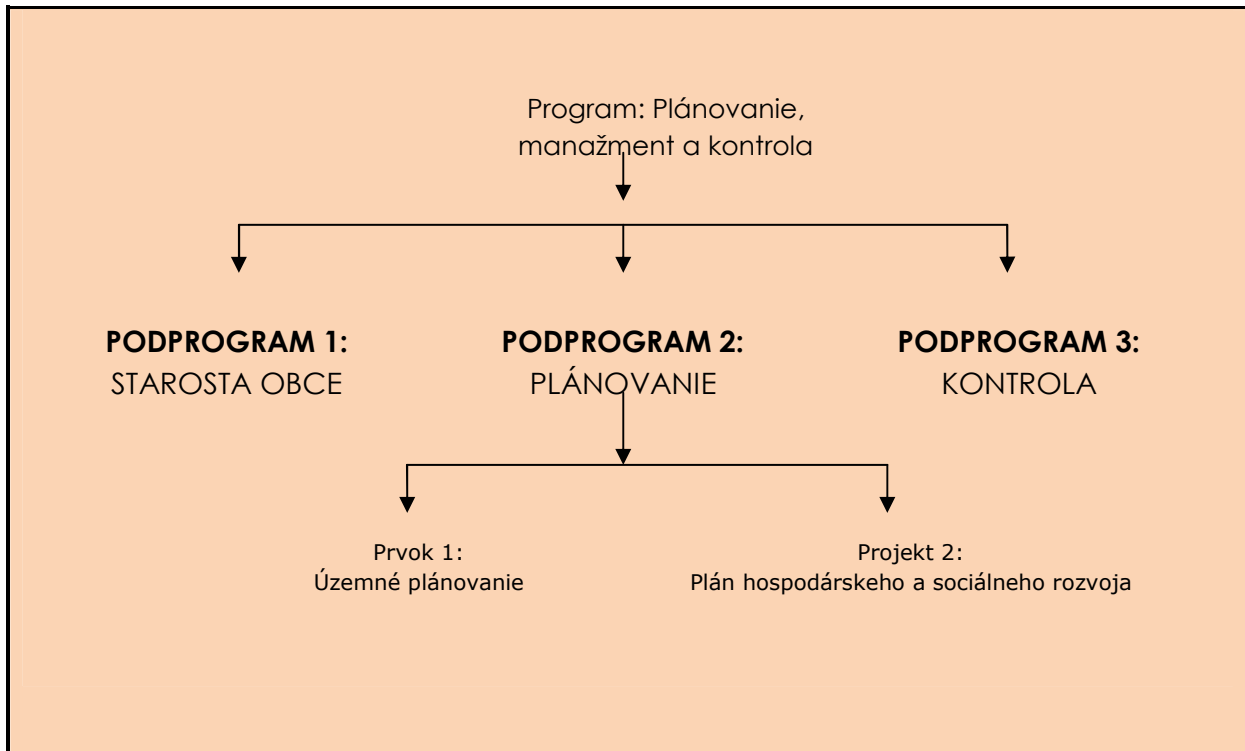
Program: Plánovanie, manažment a kontrola

**PODPROGRAM 1:**
STAROSTA OBCE

**PODPROGRAM 2:**
PLÁNOVANIE

**PODPROGRAM 3:**
KONTROLA

Prvok 1:
Územné plánovanie

Projekt 2:
Plán hospodárskeho a sociálneho rozvoja